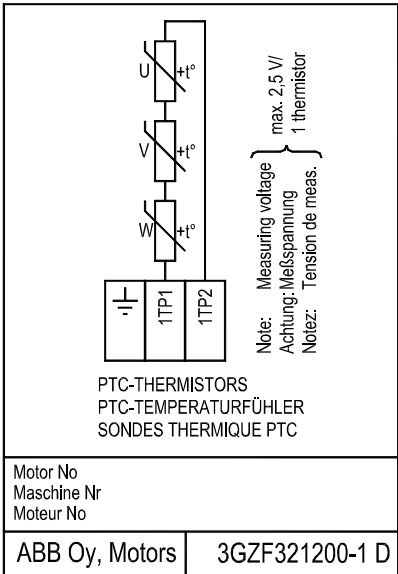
U
+t°
V
+t°
W
+t°

1TP1
1TP2

Note: Measuring voltage
Achtung: Meßspannung
Notez: Tension de meas.
max. 2,5 V/
1 thermistor

PTC-THERMISTORS
PTC-TEMPERATURFÜHLER
SONDES THERMIQUE PTC

Motor No
Maschine Nr
Moteur No

ABB Oy, Motors
3GZF321200-1 D